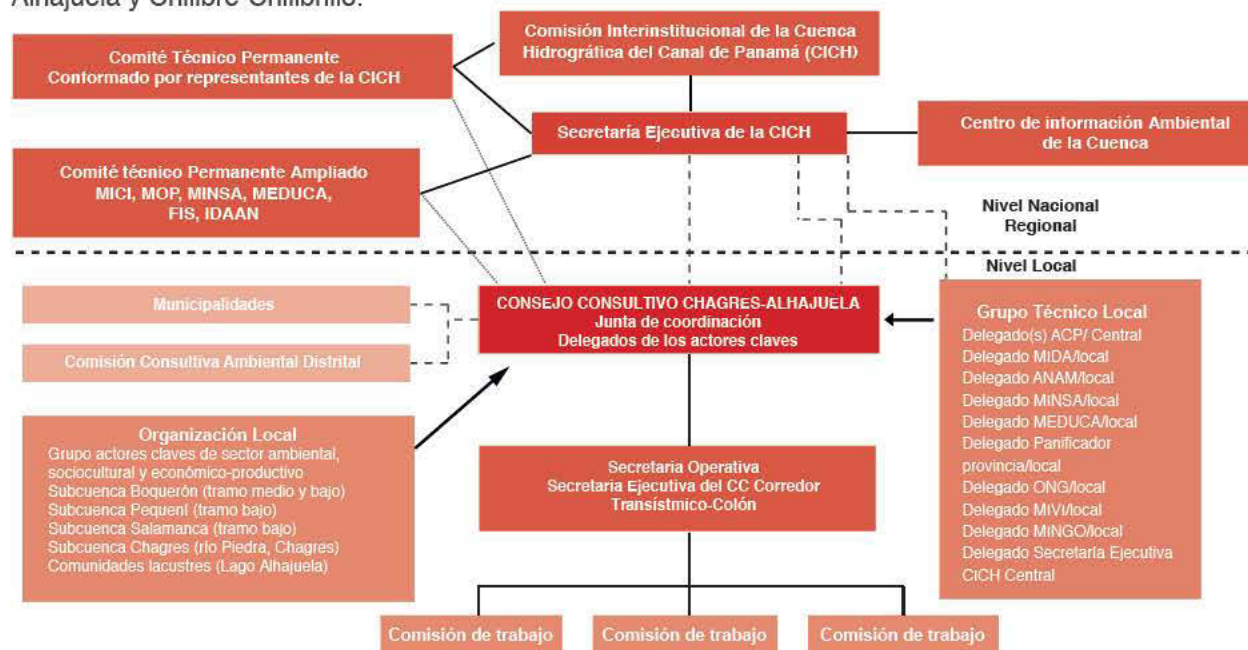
Alhajuela y Chilibre-Chilibrillo.

Comisión Interinstitucional de la Cuenca Hidrográfica del Canal de Panamá (CICH)

Comité Técnico Permanente Conformado por representantes de la CICH

Secretaría Ejecutiva de la CICH

Centro de información Ambiental de la Cuenca

Comité técnico Permanente Ampliado MICI, MOP, MINSA, MEDUCA, FIS, IDAAN

Nivel Nacional Regional

Nivel Local

Municipalidades

Comisión Consultiva Ambiental Distrital

CONSEJO CONSULTIVO CHAGRES-ALHAJUELA
Junta de coordinación
Delegados de los actores claves

Grupo Técnico Local
Delegado(s) ACP/ Central
Delegado MIDA/local
Delegado ANAM/local
Delegado MINSA/local
Delegado MEDUCA/local
Delegado Panificador provincia/local
Delegado ONG/local
Delegado MIVI/local
Delegado MINGO/local
Delegado Secretaría Ejecutiva CICH Central

Organización Local
Grupo actores claves de sector ambiental, sociocultural y económico-productivo
Subcuenca Boquerón (tramo medio y bajo)
Subcuenca Pequení (tramo bajo)
Subcuenca Salamanca (tramo bajo)
Subcuenca Chagres (río Piedra, Chagres)
Comunidades lacustres (Lago Alhajuela)

Secretaria Operativa
Secretaria Ejecutiva del CC Corredor Transístmico-Colón

Comisión de trabajo

Comisión de trabajo

Comisión de trabajo